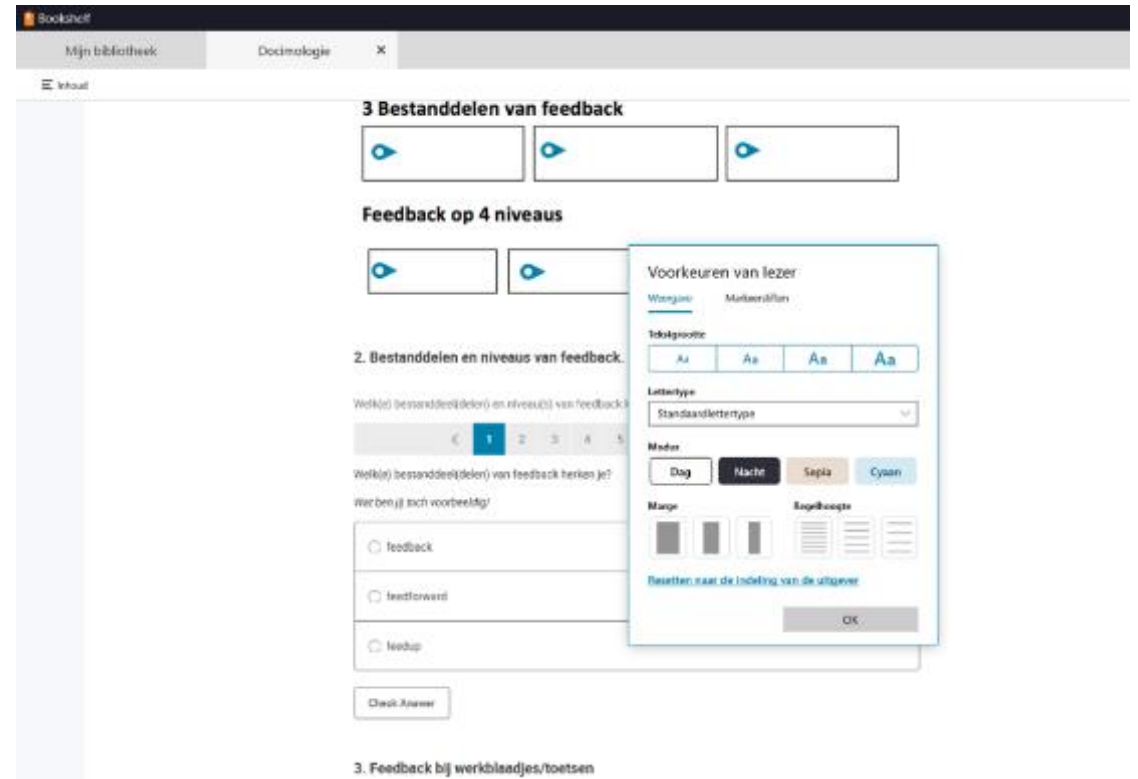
Bookshelf

Mijn bibliotheek

Docimologie ×

Inhoud

3 Bestanddelen van feedback

Feedback op 4 niveaus

2. Bestanddelen en niveaus van feedback.

Welk(e) bestanddeel(delen) en niveau(s) van feedback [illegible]

1 2 3 4 5

Welk(e) bestanddeel(delen) van feedback herken je?

Wat ben jij toch voorbeeldig!

feedback

feedforward

feedup

Check Answer

3. Feedback bij werkblaadjes/toetsen

Voorkeuren van lezer

Weergave Markeerstiften

Tekstgrootte

Aa Aa Aa Aa

Lettertype

Standaardlettertype

Modus

Dag Nacht Sepia Cyaan

Marge

Regelhoogte

Resetten naar de indeling van de uitgever

OK